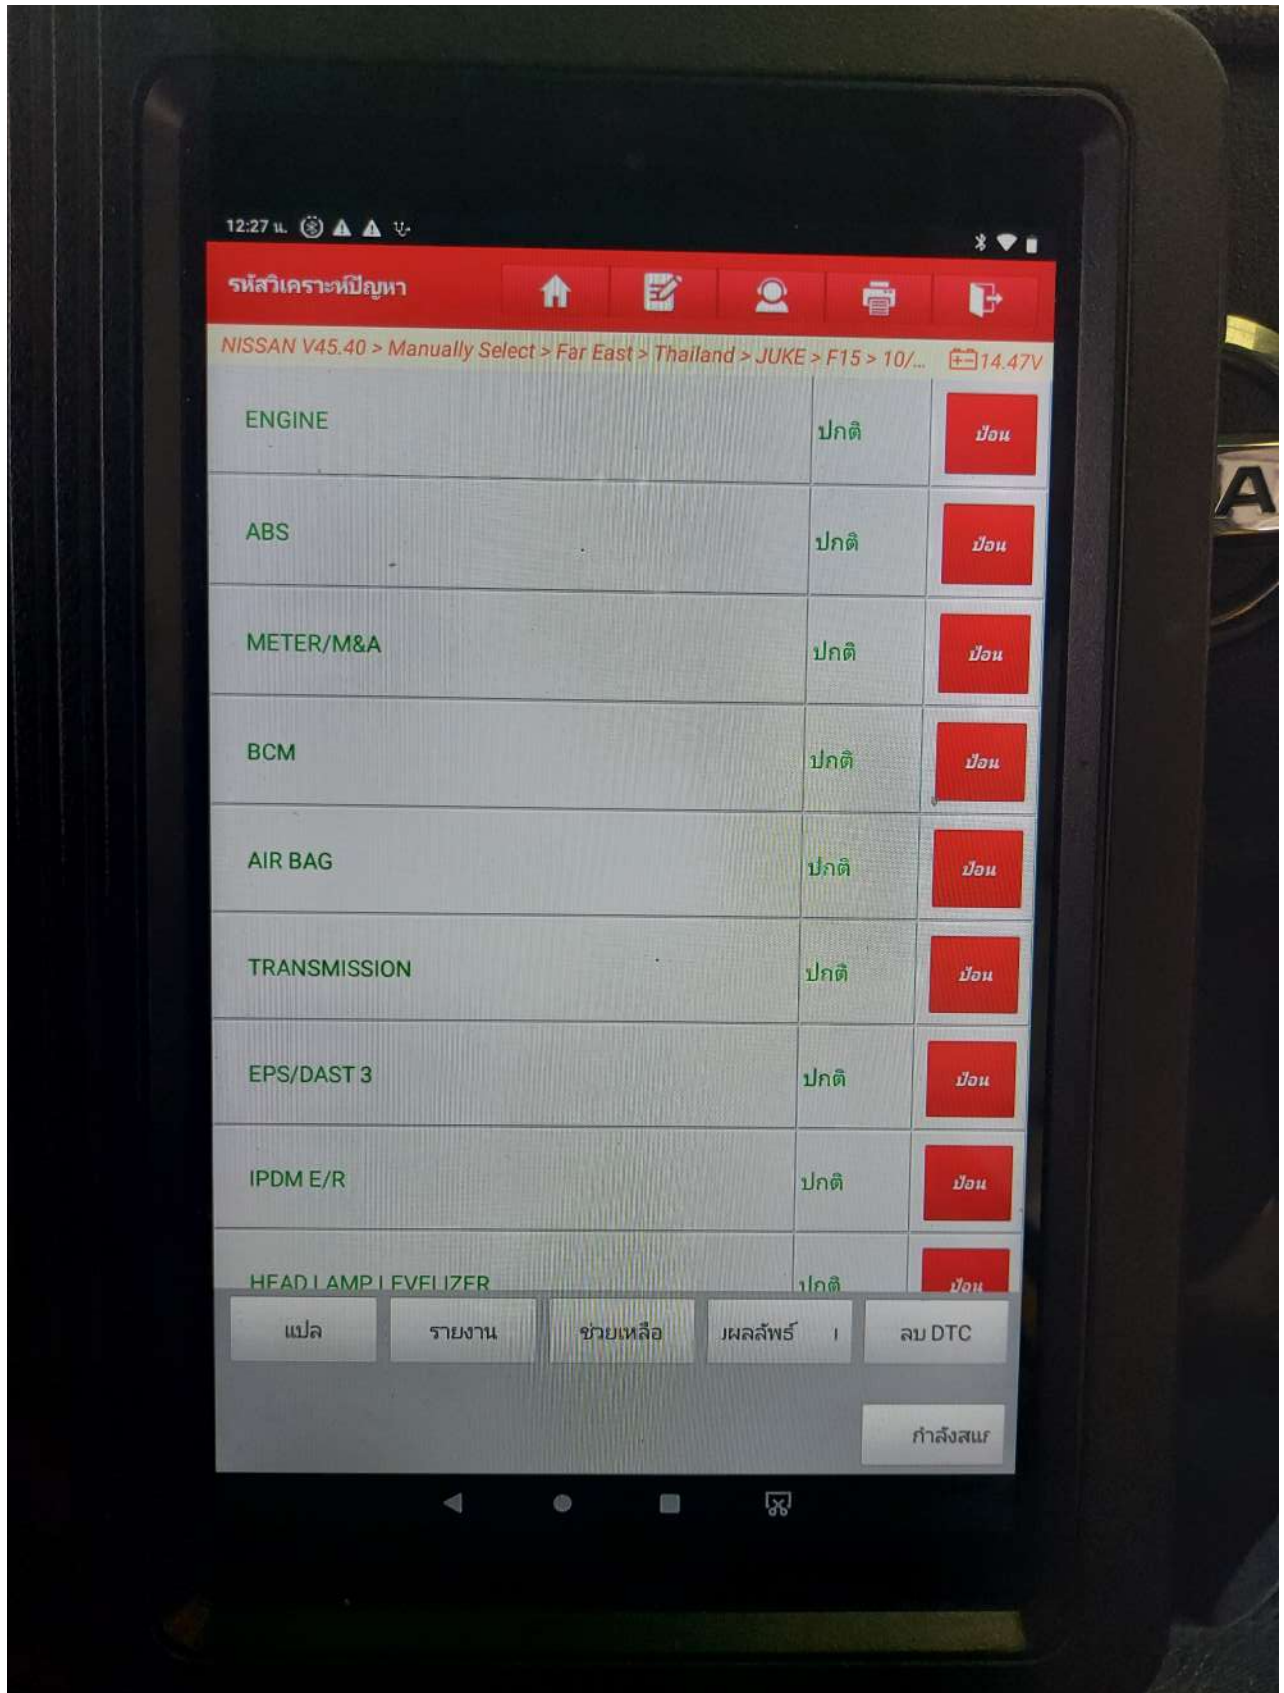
12:27 น.

รหัสวิเคราะห์ปัญหา

NISSAN V45.40 > Manually Select > Far East > Thailand > JUKE > F15 > 10/... 14.47V

| ENGINE | ปกติ | ป้อน |
|---|---|---|
| ABS | ปกติ | ป้อน |
| METER/M&A | ปกติ | ป้อน |
| BCM | ปกติ | ป้อน |
| AIR BAG | ปกติ | ป้อน |
| TRANSMISSION | ปกติ | ป้อน |
| EPS/DAST 3 | ปกติ | ป้อน |
| IPDM E/R | ปกติ | ป้อน |
| HEAD LAMP LEVELIZER | ปกติ | ป้อน |

แปล รายงาน ช่วยเหลือ ผลลัพธ์ ลบ DTC

กำลังสแ